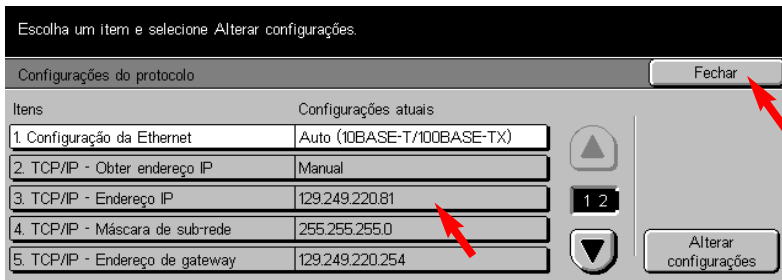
Escolha um item e selecione Alterar configurações.

Configurações do protocolo

Fechar

| Itens | Configurações atuais |
|---|---|
| 1. Configuração da Ethernet | Auto (10BASE-T/100BASE-TX) |
| 2. TCP/IP - Obter endereço IP | Manual |
| 3. TCP/IP - Endereço IP | 129.249.220.81 |
| 4. TCP/IP - Máscara de sub-rede | 255.255.255.0 |
| 5. TCP/IP - Endereço de gateway | 129.249.220.254 |

1 2

Alterar configurações